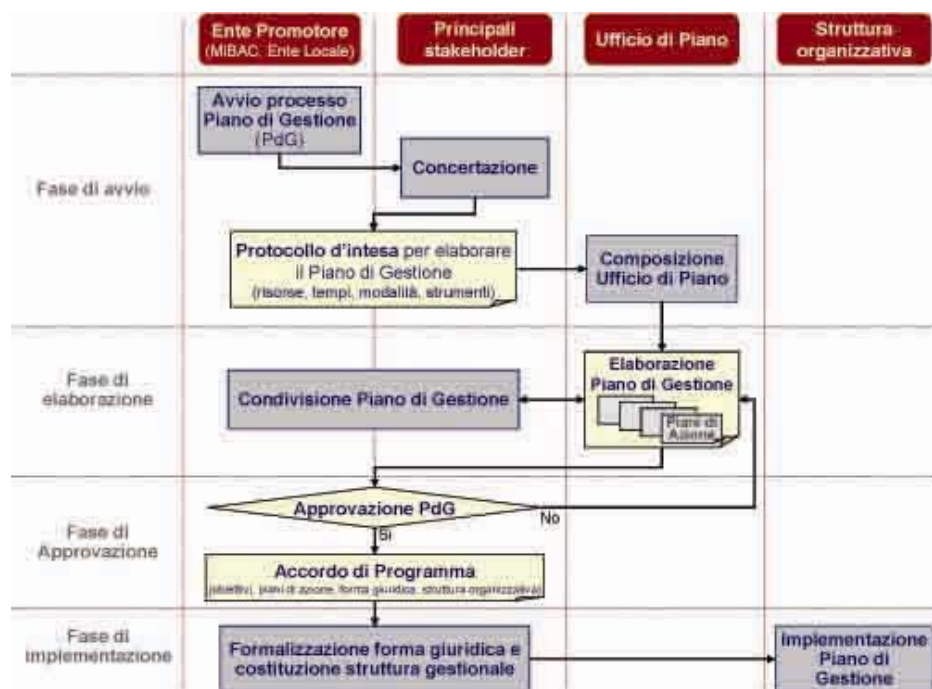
Ente Promotore
(MiBAC, Ente Locale)

Principali stakeholder

Ufficio di Piano

Struttura organizzativa

Fase di avvio

Avvio processo Piano di Gestione (PdG)

Concertazione

Protocollo d'intesa per elaborare il Piano di Gestione
(risorse, tempi, modalità, strumenti)

Composizione Ufficio di Piano

Fase di elaborazione

Condivisione Piano di Gestione

Elaborazione Piano di Gestione

Piani di Azione

Fase di Approvazione

Approvazione PdG

No

Si

Accordo di Programma
(obiettivi, piani di azione, forma giuridica, struttura organizzativa)

Fase di implementazione

Formalizzazione forma giuridica e costituzione struttura gestionale

Implementazione Piano di Gestione